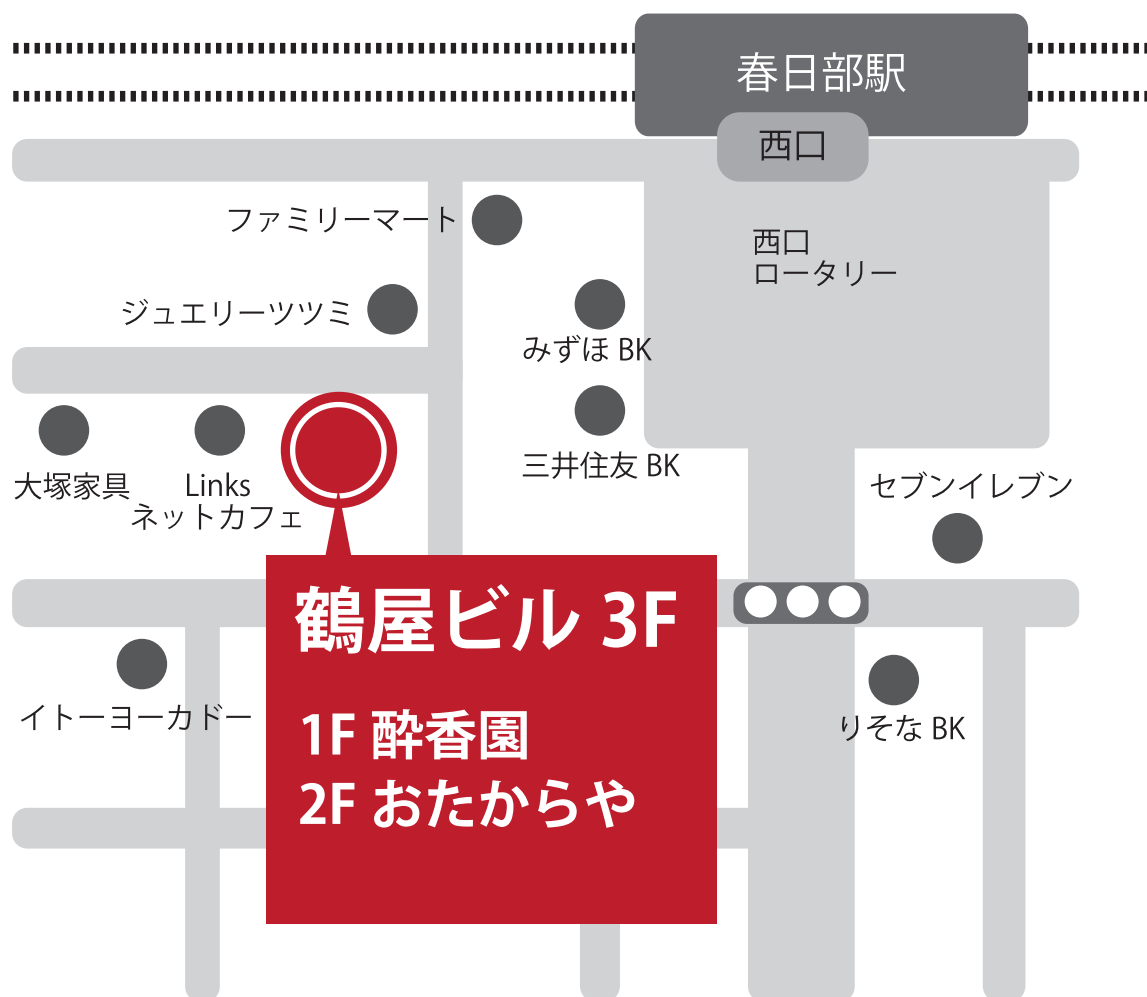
春日部駅

西口

ファミリーマート

西口
ロータリー

ジュエリーツツミ

みずほ BK

大塚家具

Links
ネットカフェ

三井住友 BK

セブンイレブン

鶴屋ビル 3F

1F 酔香園
2F おたからや

イトーヨーカドー

りそな BK